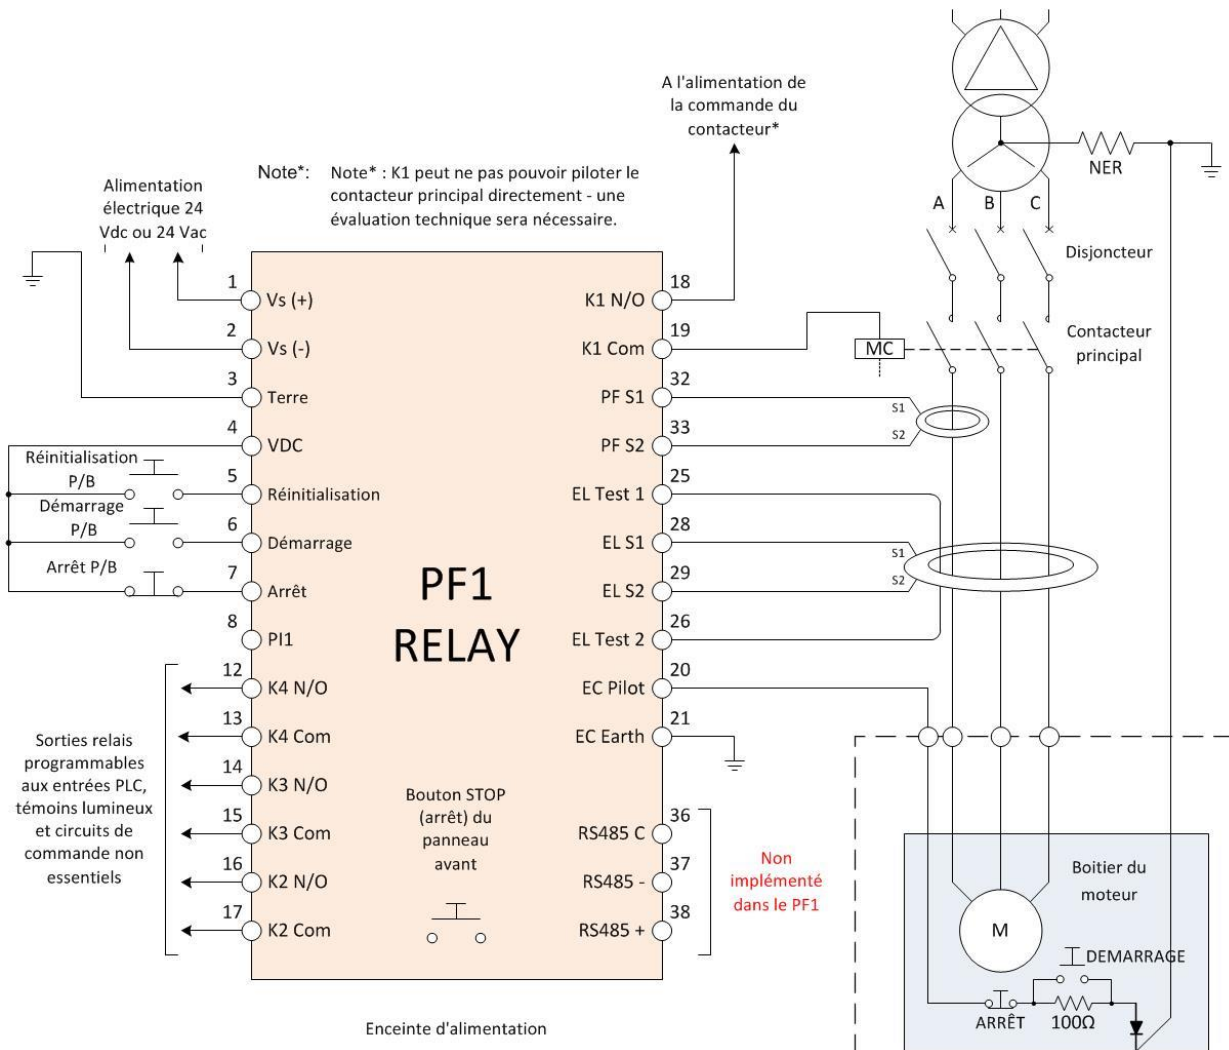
A l'alimentation de la commande du contacteur*

Note*: Note* : K1 peut ne pas pouvoir piloter le contacteur principal directement - une évaluation technique sera nécessaire.

Alimentation électrique 24 Vdc ou 24 Vac

NER

A B C

Disjoncteur

Contacteur principal

MC

S1
S2
S1
S2

1 Vs (+)
2 Vs (-)
3 Terre
4 VDC
Réinitialisation P/B
5 Réinitialisation
Démarrage P/B
6 Démarrage
Arrêt P/B
7 Arrêt
8 PI1
12 K4 N/O
13 K4 Com
14 K3 N/O
15 K3 Com
16 K2 N/O
17 K2 Com

PF1 RELAY

Bouton STOP (arrêt) du panneau avant

18 K1 N/O
19 K1 Com
32 PF S1
33 PF S2
25 EL Test 1
28 EL S1
29 EL S2
26 EL Test 2
20 EC Pilot
21 EC Earth
36 RS485 C
37 RS485 -
38 RS485 +

Sorties relais programmables aux entrées PLC, témoins lumineux et circuits de commande non essentiels

Non implémenté dans le PF1

Boitier du moteur

M

DEMARRAGE

ARRÊT $100\Omega$

Enceinte d'alimentation